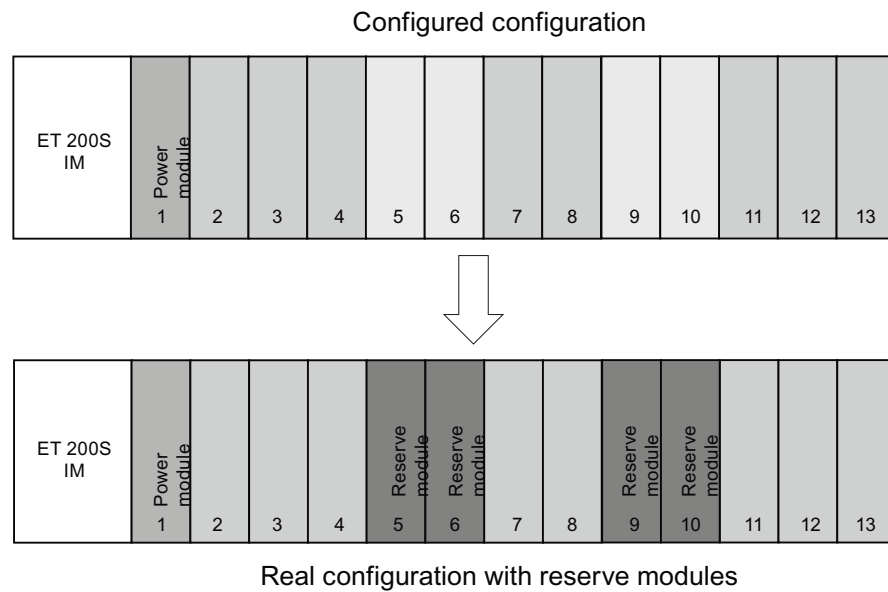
Configured configuration

ET 200S IM

Power module

1 2 3 4 5 6 7 8 9 10 11 12 13

ET 200S IM

Power module

Reserve module

Reserve module

Reserve module

Reserve module

1 2 3 4 5 6 7 8 9 10 11 12 13

Real configuration with reserve modules